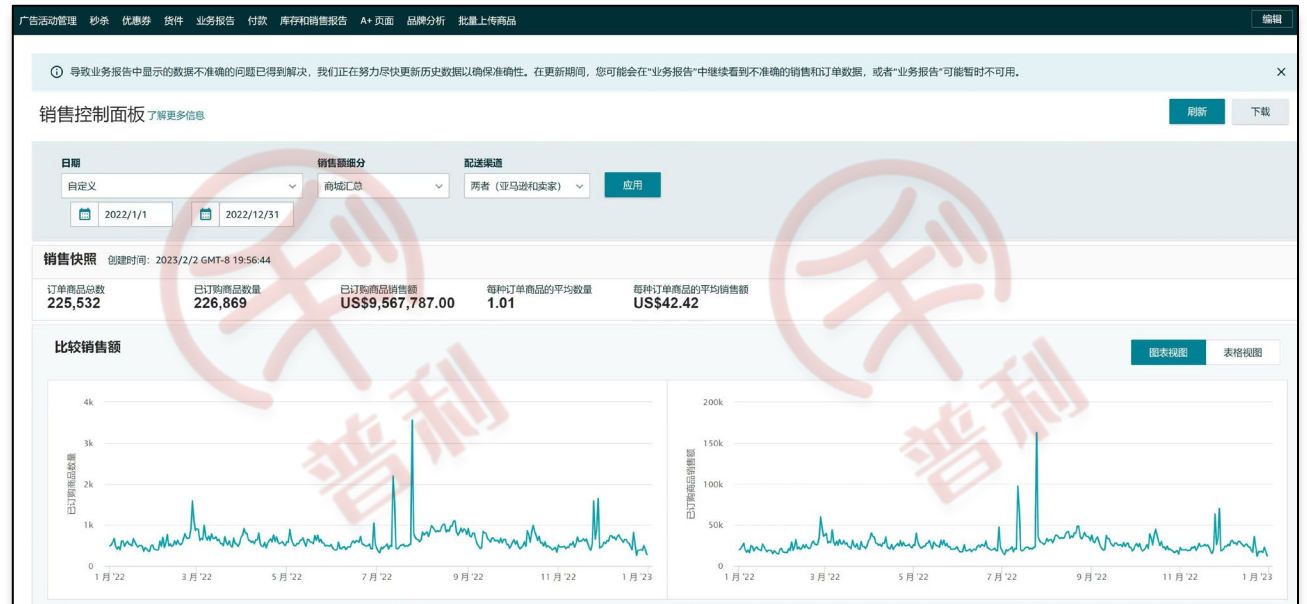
广告活动管理 秒杀 优惠券 货件 业务报告 付款 库存和销售报告 A+ 页面 品牌分析 批量上传商品

编辑

ⓘ 导致业务报告中显示的数据不准确的问题已得到解决，我们正在努力尽快更新历史数据以确保准确性。在更新期间，您可能会在"业务报告"中继续看到不准确的销售和订单数据，或者"业务报告"可能暂时不可用。

×

销售控制面板 了解更多信息

刷新 下载

日期
自定义
2022/1/1
2022/12/31

销售额细分
商城汇总

配送渠道
两者（亚马逊和卖家）

应用

销售快照 创建时间：2023/2/2 GMT-8 19:56:44

订单商品总数
225,532

已订购商品数量
226,869

已订购商品销售额
US$9,567,787.00

每种订单商品的平均数量
1.01

每种订单商品的平均销售额
US$42.42

比较销售额

图表视图 表格视图

4k
3k
2k
1k
0
已订购商品数量
1 月 '22 3 月 '22 5 月 '22 7 月 '22 9 月 '22 11 月 '22 1 月 '23

200k
150k
100k
50k
0
已订购商品销售额
1 月 '22 3 月 '22 5 月 '22 7 月 '22 9 月 '22 11 月 '22 1 月 '23

千 普利
千 普利